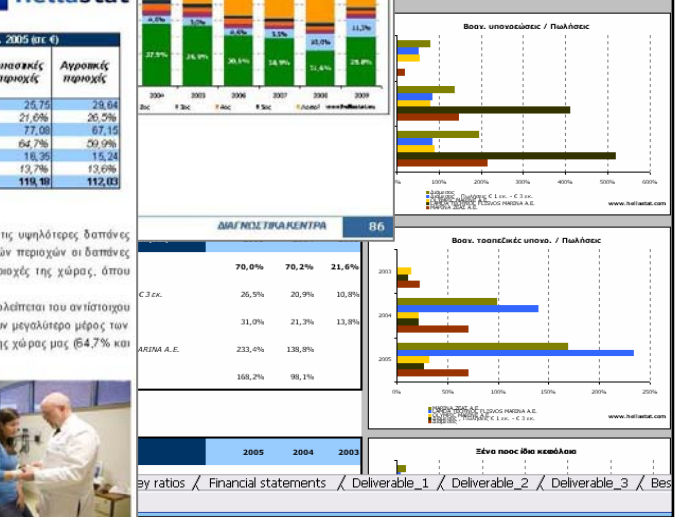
hellastat

2005 (σε €)

| ...αστικές περιοχές | Αγροτικές περιοχές |
|---|---|
| 25,75 | 29,64 |
| 21,6% | 26,5% |
| 77,08 | 67,15 |
| 64,7% | 59,9% |
| 18,35 | 15,24 |
| 13,7% | 13,6% |
| 119,18 | 112,03 |

...τις υψηλότερες δαπάνες ...ών περιοχών οι δαπάνες ...ριοχές της χώρας, όπου

...ολείπεται του αντίστοιχου ...ν μεγαλύτερο μέρος των ...ς χώρας μας (64,7% και

4,6% 3,0% 4,6% 5,1% 10,0% 11,7%
27,9% 26,9% 30,6% 18,9% 31,6% 29,8%
2004 2003 2006 2007 2008 2009

ΔΙΑΓΝΩΣΤΙΚΑ ΚΕΝΤΡΑ 86

| | 70,0% | 70,2% | 21,6% |
|---|---|---|---|
| C 3 εκ. | 26,5% | 20,9% | 10,8% |
| | 31,0% | 21,3% | 13,8% |
| ARINA A.E. | 233,4% | 138,8% | |
| | 168,2% | 98,1% | |

| | 2005 | 2004 | 2003 |
|---|---|---|---|

Βραχ. υποχρεώσεις / Πωλήσεις

0% 100% 200% 300% 400% 500% 600%

www.hellastat.com

Βραχ. τραπεζικές υποχρ. / Πωλήσεις

2003
2004
2005

0% 50% 100% 150% 200% 250%

MARINA ZEAS A.E.
FLISVOS MARINA A.E.

www.hellastat.com

Ξένα προς ίδια κεφάλαια

ey ratios / Financial statements / Deliverable_1 / Deliverable_2 / Deliverable_3 / Bes